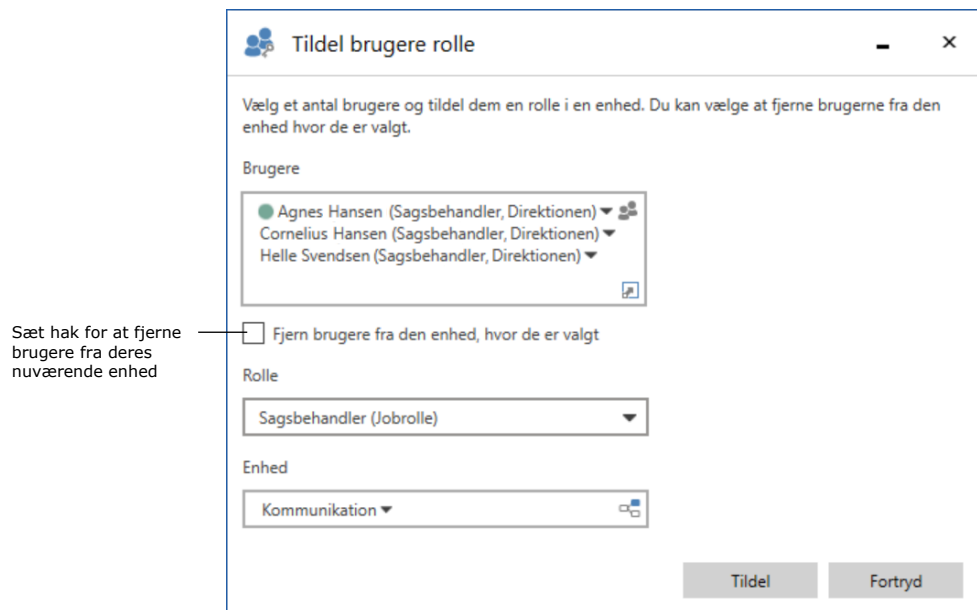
Tildel brugere rolle

Vælg et antal brugere og tildel dem en rolle i en enhed. Du kan vælge at fjerne brugerne fra den enhed hvor de er valgt.

Brugere

Agnes Hansen (Sagsbehandler, Direktionen)
Cornelius Hansen (Sagsbehandler, Direktionen)
Helle Svendsen (Sagsbehandler, Direktionen)

Sæt hak for at fjerne brugere fra deres nuværende enhed

Fjern brugere fra den enhed, hvor de er valgt

Rolle

Sagsbehandler (Jobrolle)

Enhed

Kommunikation

Tildel

Fortryd